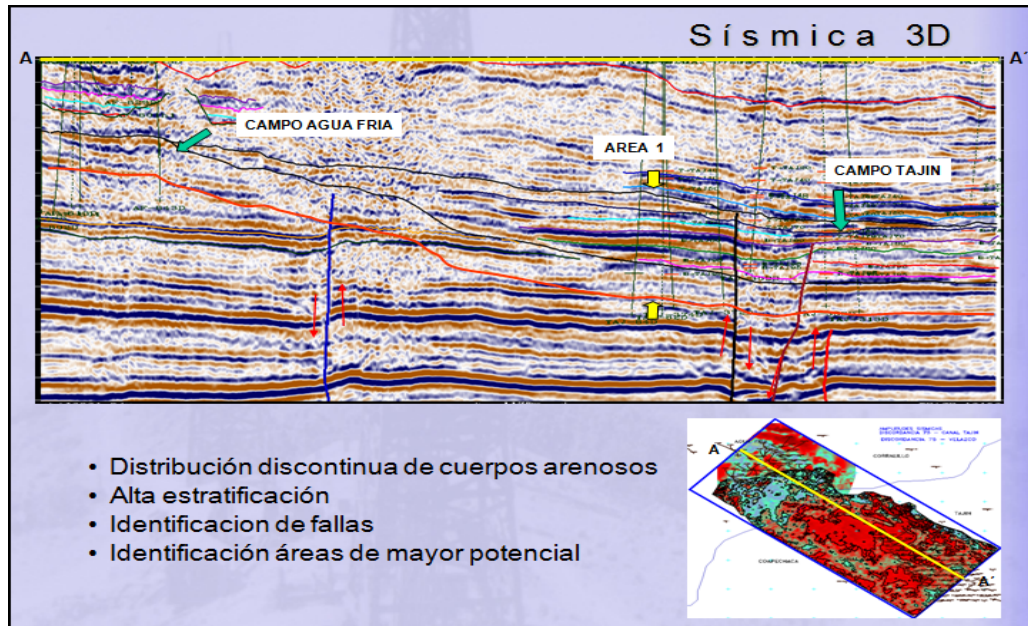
Sísmica 3D

A

A´

CAMPO AGUA FRIA

AREA 1

CAMPO TAJIN

• Distribución discontinua de cuerpos arenosos
• Alta estratificación
• Identificacion de fallas
• Identificación áreas de mayor potencial

A

A´

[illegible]

CORRALILLO

TAJIN

COYOTES

CONSTACHICA